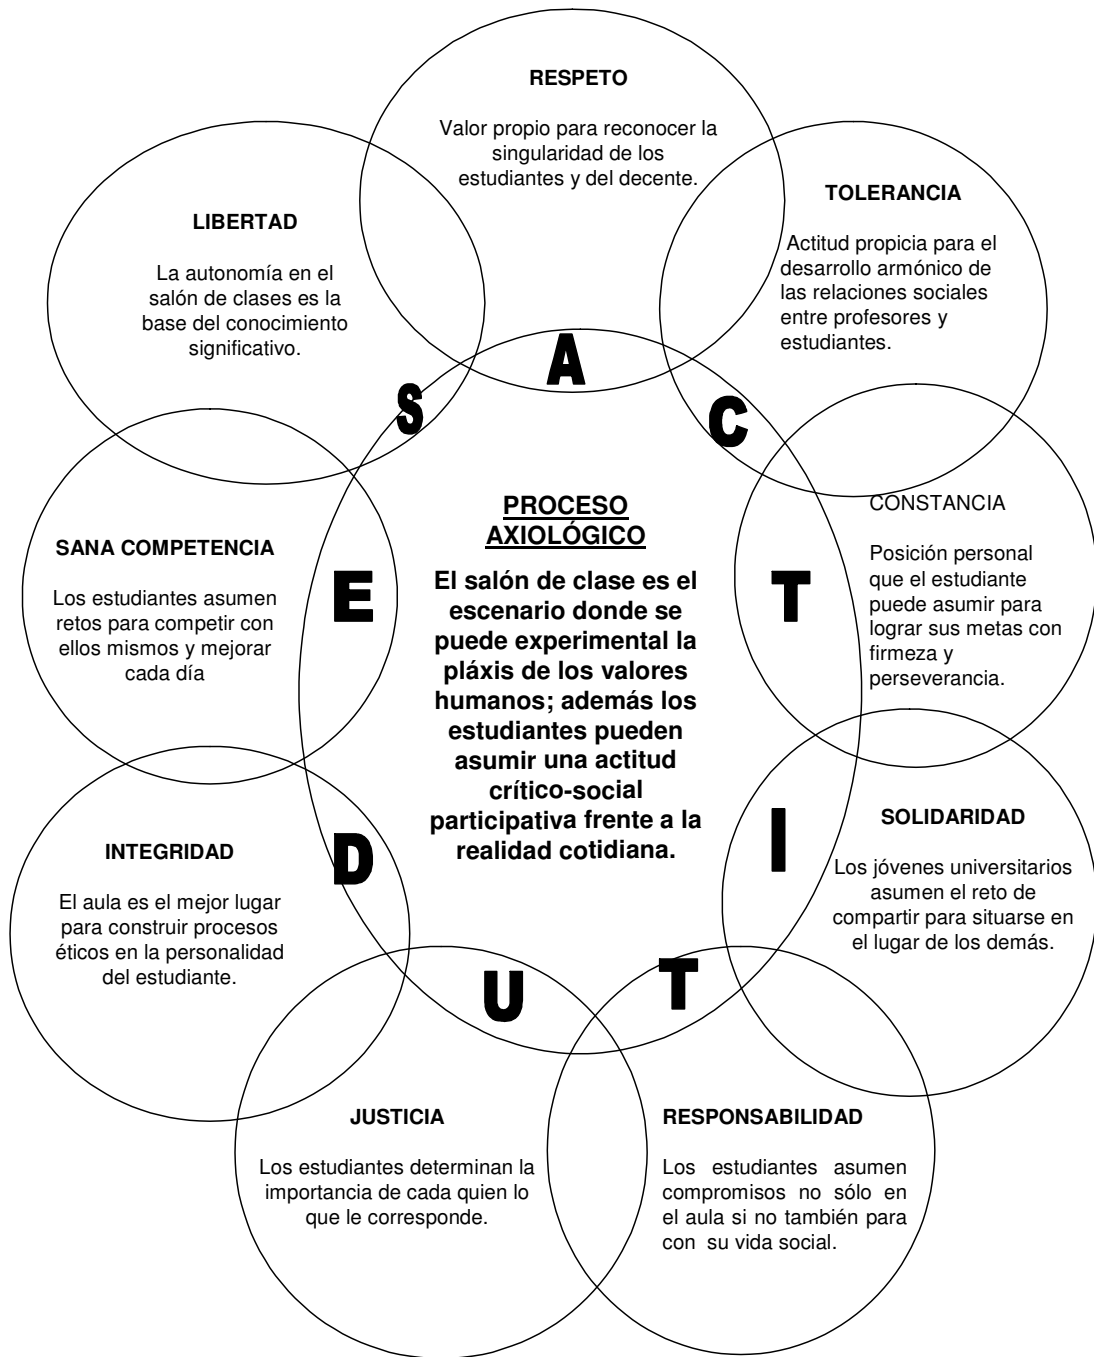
RESPETO

Valor propio para reconocer la singularidad de los estudiantes y del decente.

TOLERANCIA

Actitud propicia para el desarrollo armónico de las relaciones sociales entre profesores y estudiantes.

LIBERTAD

La autonomía en el salón de clases es la base del conocimiento significativo.

A

S

C

PROCESO AXIOLÓGICO

El salón de clase es el escenario donde se puede experimental la pláxis de los valores humanos; además los estudiantes pueden asumir una actitud crítico-social participativa frente a la realidad cotidiana.

CONSTANCIA

Posición personal que el estudiante puede asumir para lograr sus metas con firmeza y perseverancia.

SANA COMPETENCIA

Los estudiantes asumen retos para competir con ellos mismos y mejorar cada día

E

T

I

D

SOLIDARIDAD

Los jóvenes universitarios asumen el reto de compartir para situarse en el lugar de los demás.

INTEGRIDAD

El aula es el mejor lugar para construir procesos éticos en la personalidad del estudiante.

U

T

JUSTICIA

Los estudiantes determinan la importancia de cada quien lo que le corresponde.

RESPONSABILIDAD

Los estudiantes asumen compromisos no sólo en el aula si no también para con su vida social.